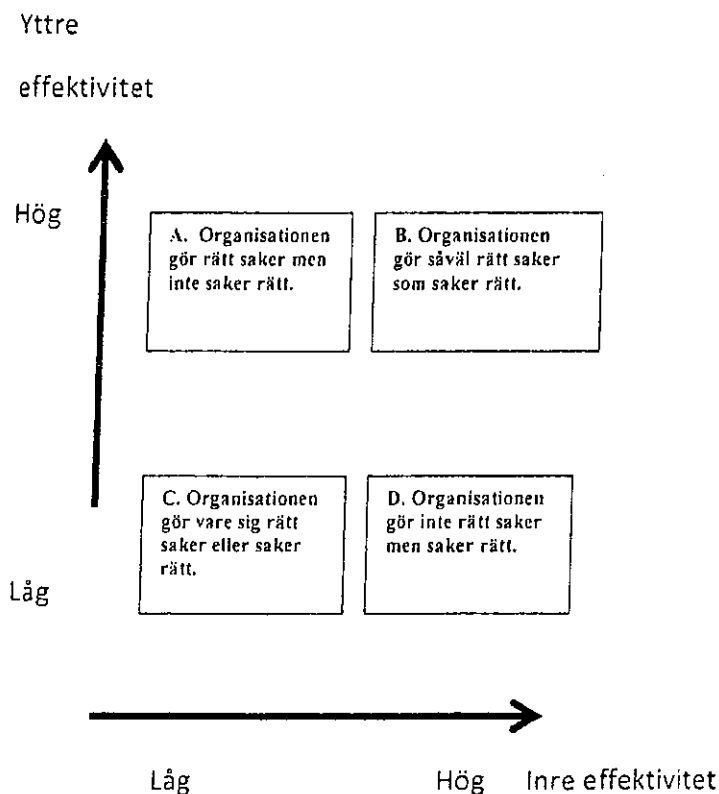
Yttre

effektivitet

Hög

A. Organisationen gör rätt saker men inte saker rätt.

B. Organisationen gör såväl rätt saker som saker rätt.

C. Organisationen gör vare sig rätt saker eller saker rätt.

D. Organisationen gör inte rätt saker men saker rätt.

Låg

Låg

Hög

Inre effektivitet